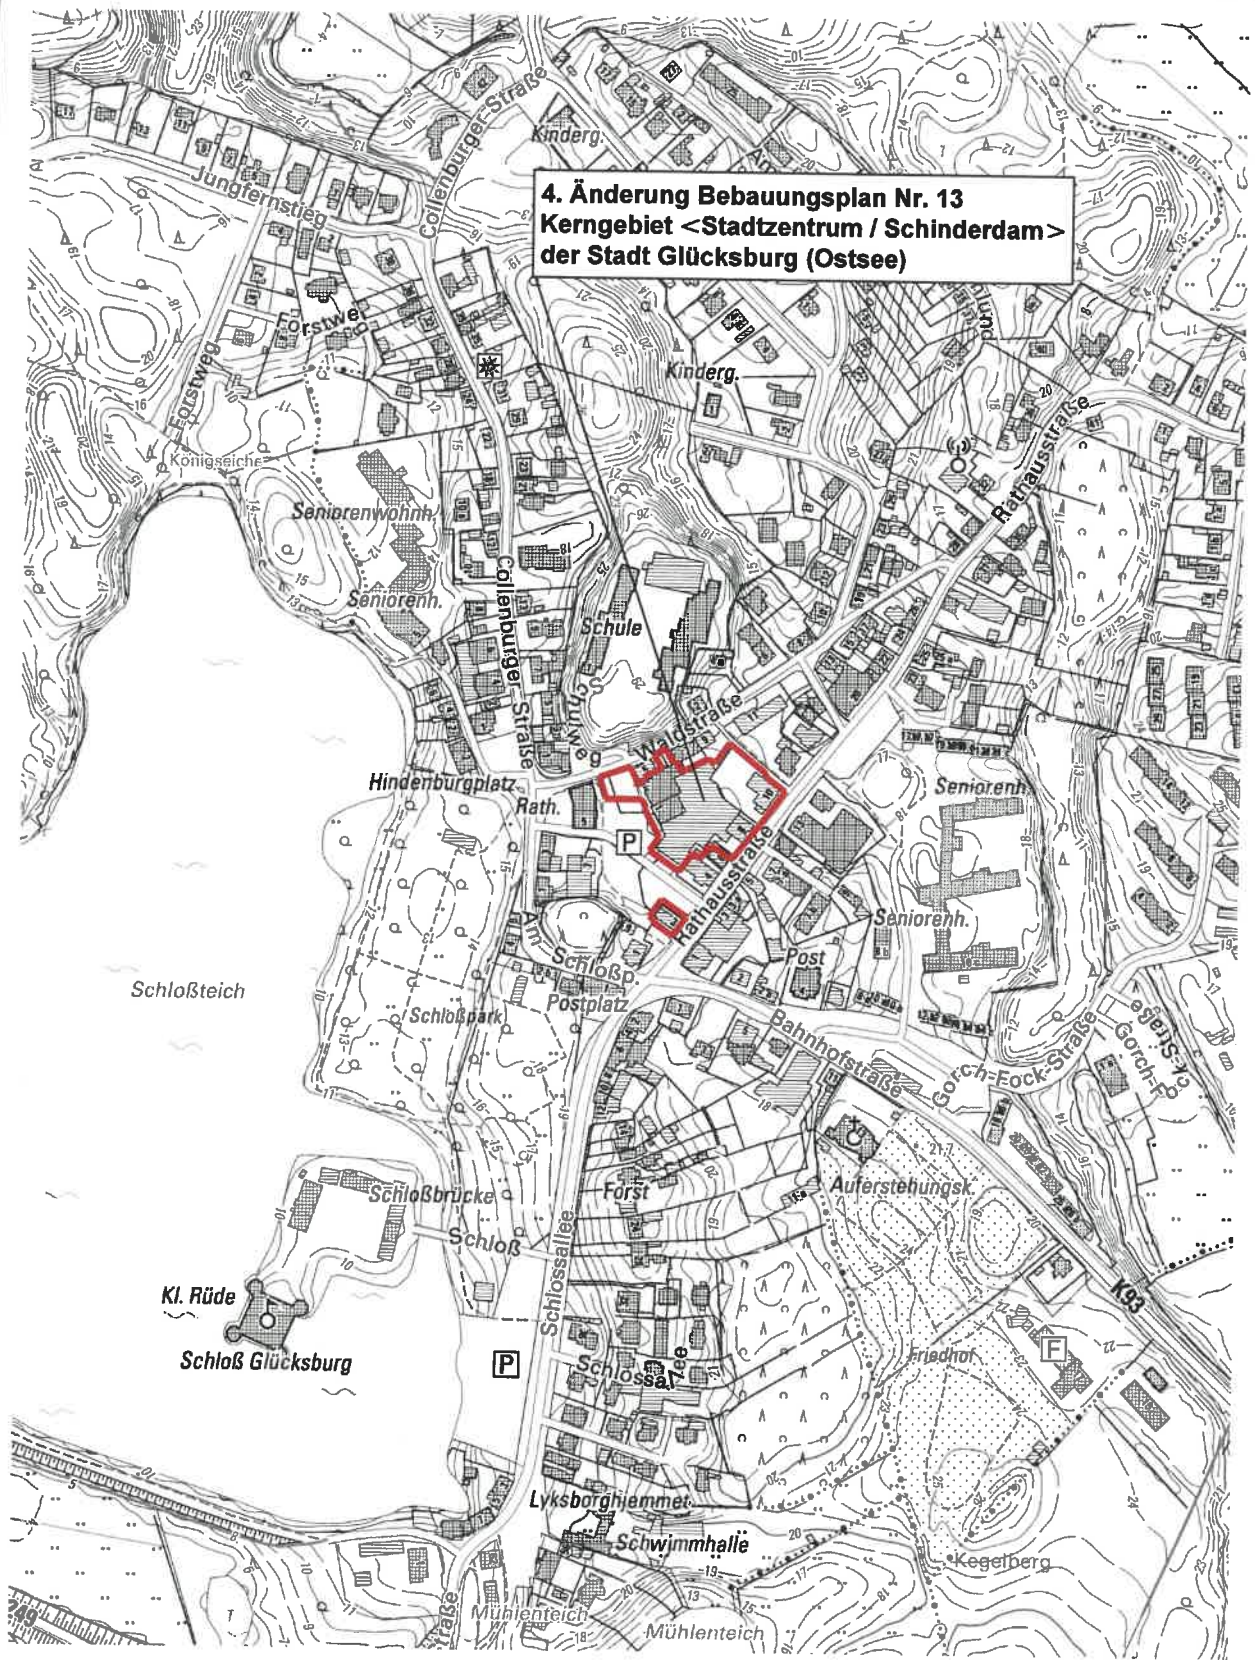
4. Änderung Bebauungsplan Nr. 13
Kerngebiet <Stadtzentrum / Schinderdam>
der Stadt Glücksburg (Ostsee)

Collenburger Straße
Kinderg.
Jungfernstieg
Forstweg
Forstweg
Kinderg.
Königseiche
Rathausstraße
Seniorenwohnh.
Seniorenh.
Collenburger Straße
Schule
Schulweg
Waldstraße
Hindenburgplatz
Rath.
P
Seniorenh.
Rathausstraße
Am Schloßp.
Seniorenh.
Post
Schloßteich
Postplatz
Schloßpark
Bahnhofstraße
Gorch-Fock-Straße
Gorch-Fock-Straße
Forst
Auferstehungsk.
Schloßbrücke
Schloß
Schlossallee
K93
Kl. Rüde
Schloß Glücksburg
P
Schlossallee
F
Friedhof
Lyksborghjemmet
Schwimmhalle
Kegelberg
Mühlenteich
Mühlenteich